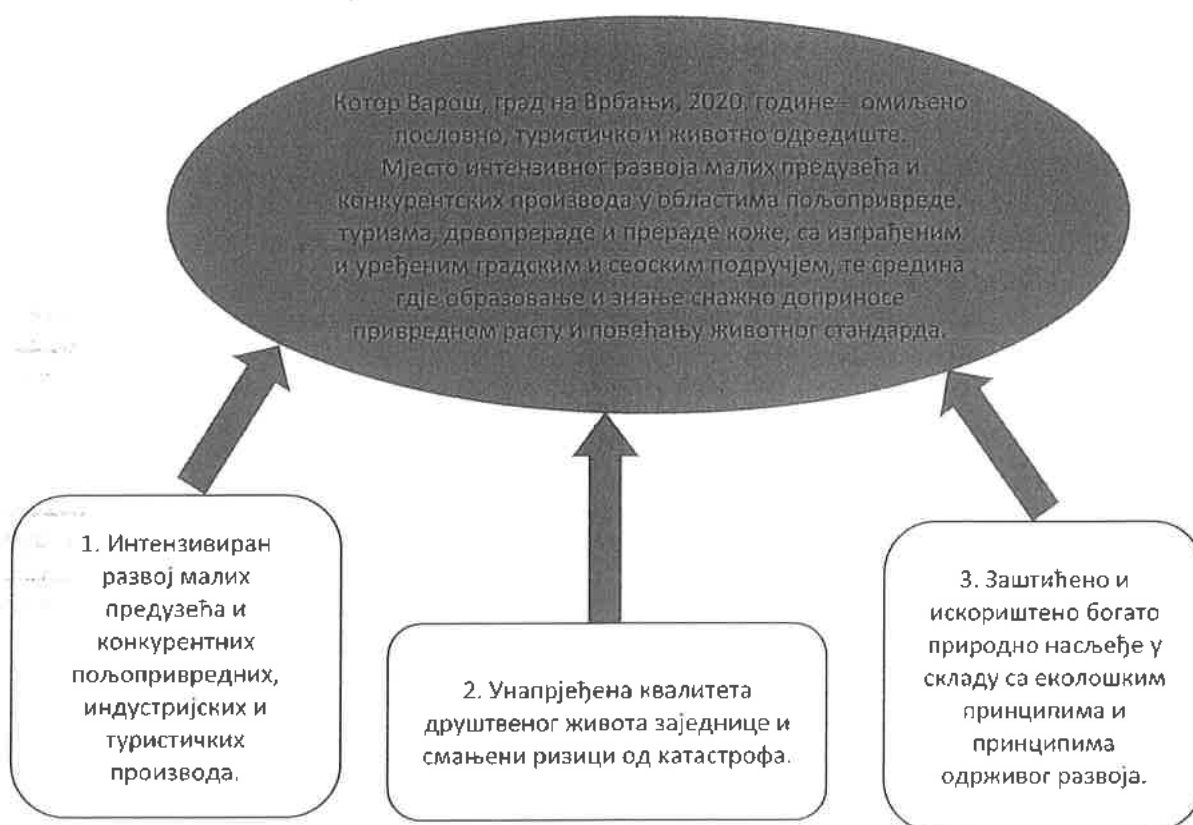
Котор Варош, град на Врбањи, 2020. године – омиљено пословно, туристичко и животно одредиште. Мјесто интензивног развоја малих предузећа и конкурентских производа у областима пољопривреде, туризма, дрвопрераде и прераде коже, са изграђеним и уређеним градским и сеоским подручјем, те средина гдје образовање и знање снажно доприносе привредном расту и повећању животног стандарда.

1. Интензивиран развој малих предузећа и конкурентних пољопривредних, индустријских и туристичких производа.

2. Унапријеђена квалитета друштвеног живота заједнице и смањени ризици од катастрофа.

3. Заштићено и искориштено богато природно насљеђе у складу са еколошким принципима и принципима одрживог развоја.